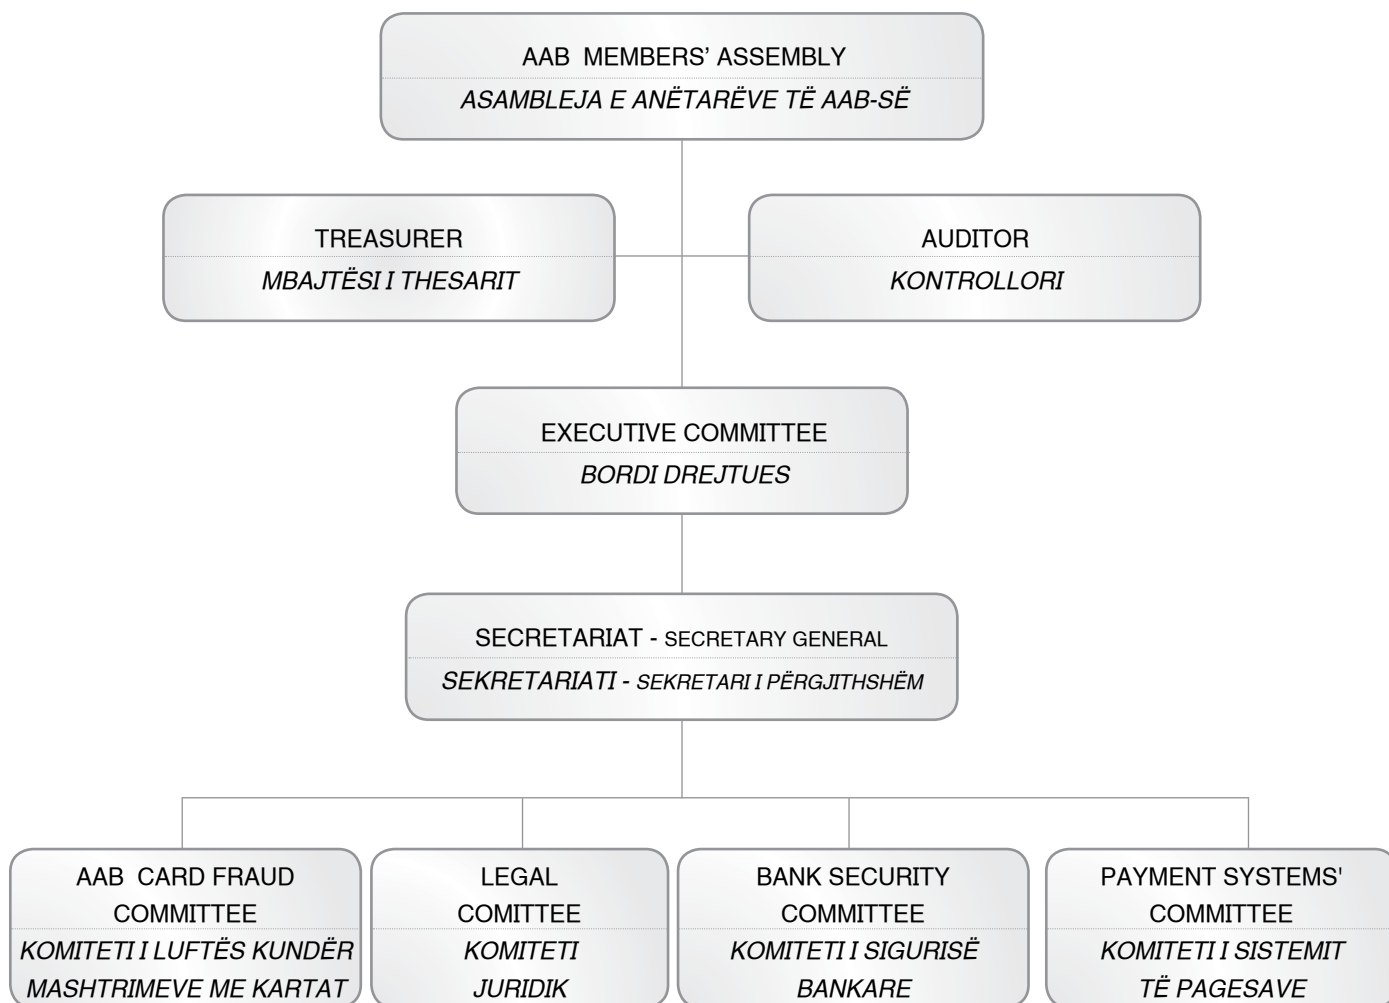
AAB MEMBERS' ASSEMBLY
ASAMBLEJA E ANËTARËVE TË AAB-SË

TREASURER
MBAJTËSI I THESARIT

AUDITOR
KONTROLLORI

EXECUTIVE COMMITTEE
BORDI DREJTUES

SECRETARIAT - SECRETARY GENERAL
SEKRETARIATI - SEKRETARI I PËRGJITHSHËM

AAB CARD FRAUD COMMITTEE
KOMITETI I LUFTËS KUNDËR MASHTRIMEVE ME KARTAT

LEGAL COMITTEE
KOMITETI JURIDIK

BANK SECURITY COMMITTEE
KOMITETI I SIGURISË BANKARE

PAYMENT SYSTEMS' COMMITTEE
KOMITETI I SISTEMIT TË PAGESAVE